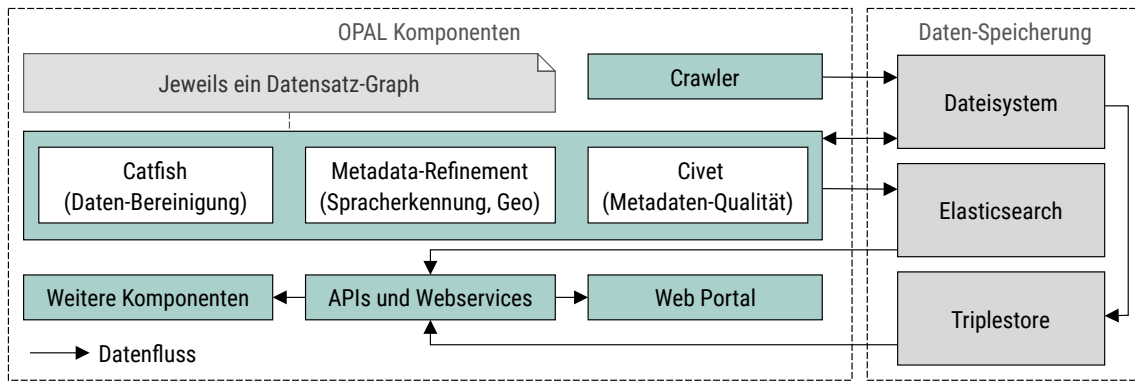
OPAL Komponenten

Daten-Speicherung

Jeweils ein Datensatz-Graph

Crawler

Dateisystem

Catfish
(Daten-Bereinigung)

Metadata-Refinement
(Spracherkennung, Geo)

Civet
(Metadaten-Qualität)

Elasticsearch

Weitere Komponenten

APIs und Webservices

Web Portal

Triplestore

Datenfluss